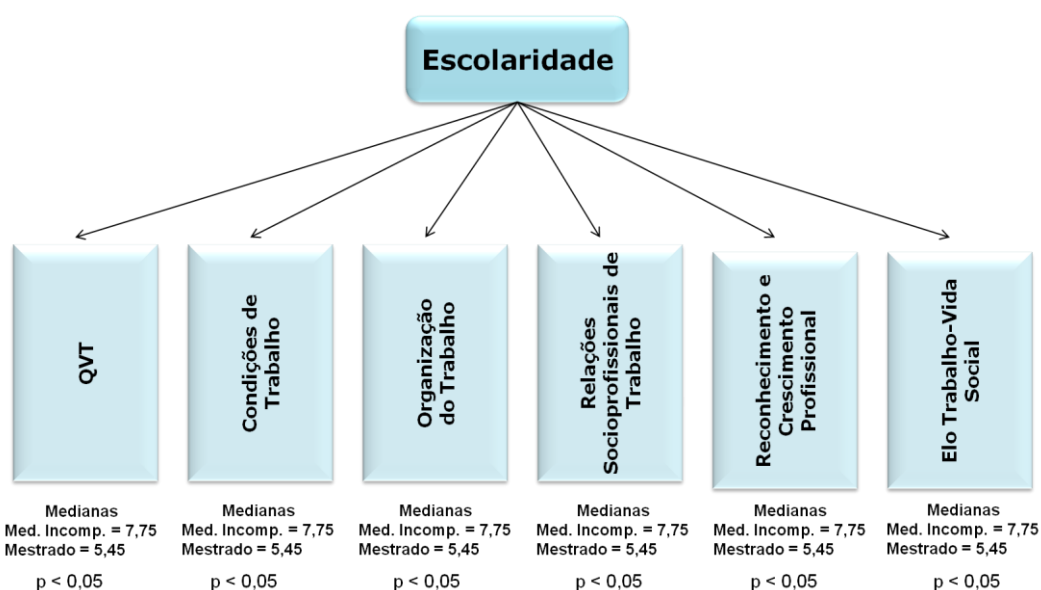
Escolaridade

QVT

Medianas
Med. Incomp. = 7,75
Mestrado = 5,45

p < 0,05

Condições de Trabalho

Medianas
Med. Incomp. = 7,75
Mestrado = 5,45

p < 0,05

Organização do Trabalho

Medianas
Med. Incomp. = 7,75
Mestrado = 5,45

p < 0,05

Relações Socioprofissionais de Trabalho

Medianas
Med. Incomp. = 7,75
Mestrado = 5,45

p < 0,05

Reconhecimento e Crescimento Profissional

Medianas
Med. Incomp. = 7,75
Mestrado = 5,45

p < 0,05

Elo Trabalho-Vida Social

Medianas
Med. Incomp. = 7,75
Mestrado = 5,45

p < 0,05